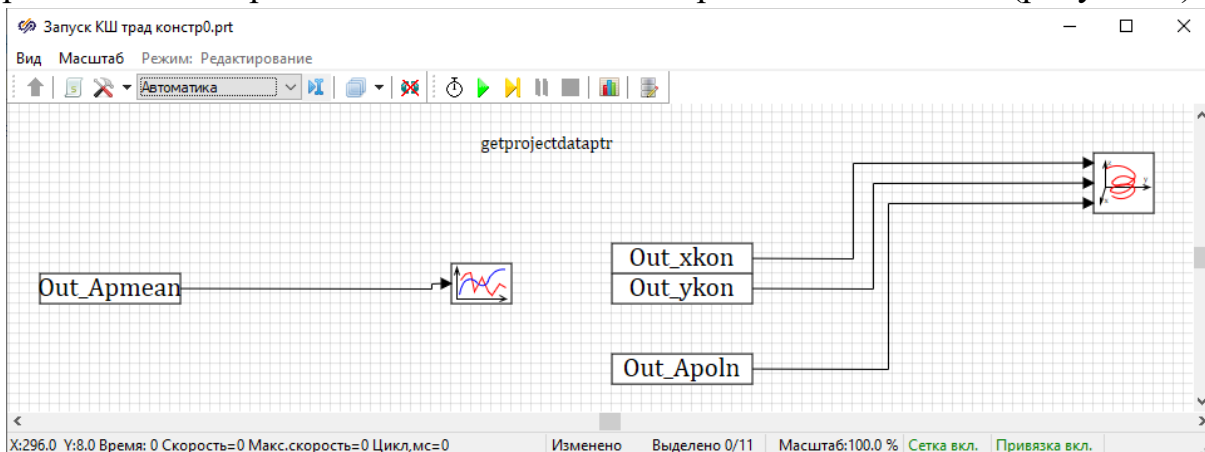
Запуск КШ трад констр0.prt

Вид Масштаб Режим: Редактирование

Автоматика

getprojectdataptr

Out_Apmean

Out_xkon

Out_ykon

Out_Apoln

X:296.0 Y:8.0 Время: 0 Скорость=0 Макс.скорость=0 Цикл,мс=0 Изменено Выделено 0/11 Масштаб:100.0 % Сетка вкл. Привязка вкл.